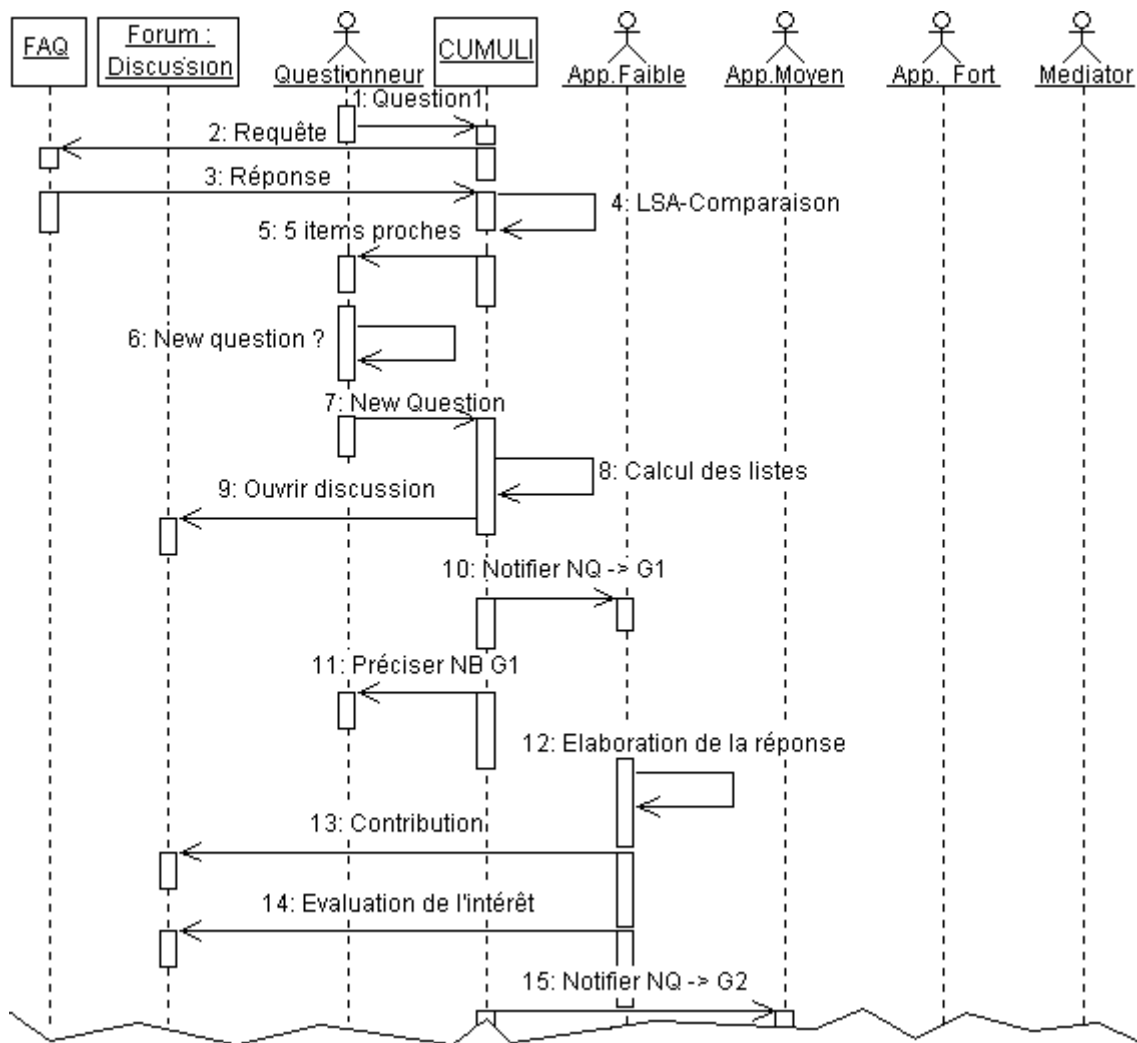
FAQ

Forum : Discussion

Questionneur

CUMULI

App.Faible

App.Moyen

App. Fort

Mediator

1: Question1

2: Requête

3: Réponse

4: LSA-Comparaison

5: 5 items proches

6: New question ?

7: New Question

8: Calcul des listes

9: Ouvrir discussion

10: Notifier NQ -> G1

11: Préciser NB G1

12: Elaboration de la réponse

13: Contribution

14: Evaluation de l'intérêt

15: Notifier NQ -> G2